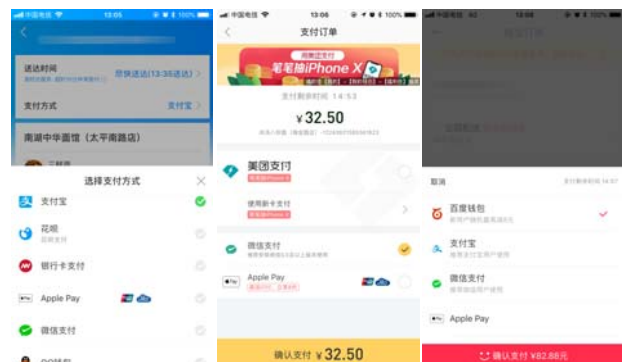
中国电信 13:05 100%

送达时间
尽快送达(13:36送达)

支付方式
支付宝

南湖中华面馆(太平南路店)

选择支付方式

支付宝

花呗

银行卡支付

Apple Pay

微信支付

中国电信 13:06 100%

支付订单

笔笔抽iPhone X

支付剩余时间 14:53

¥32.50

美团支付

使用新卡支付

微信支付

Apple Pay

确认支付 ¥32.50

中国电信 13:06 100%

取消

百度钱包

支付宝

微信支付

Apple Pay

确认支付 ¥82.88元